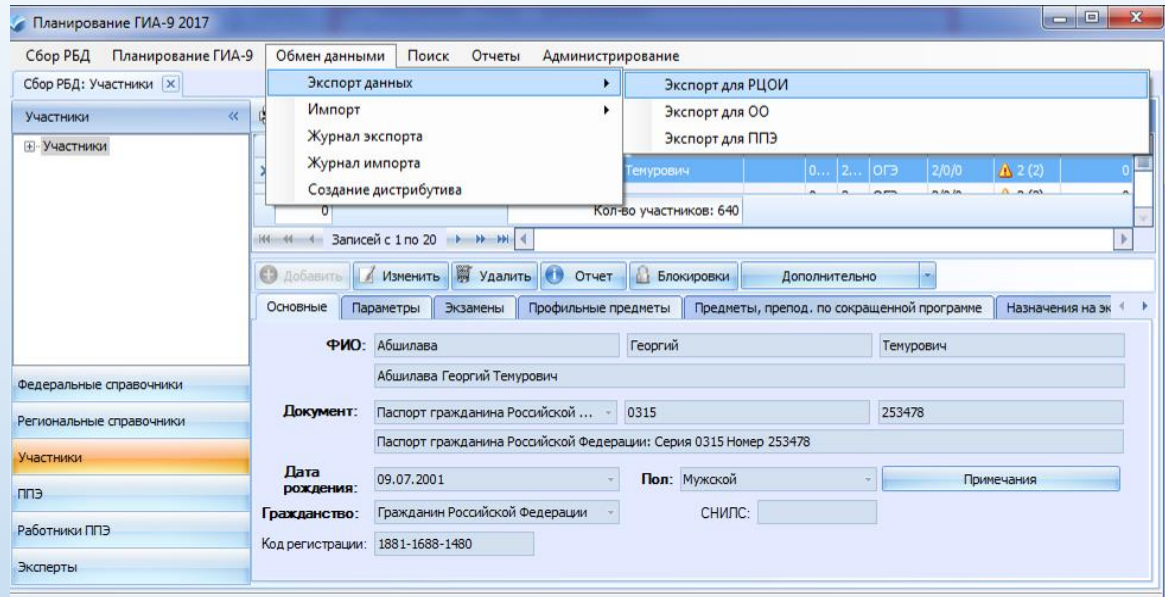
Планирование ГИА-9 2017

Сбор РБД Планирование ГИА-9 Обмен данными Поиск Отчеты Администрирование

Сбор РБД: Участники

Экспорт данных
Импорт
Журнал экспорта
Журнал импорта
Создание дистрибутива

Экспорт для РЦОИ
Экспорт для ОО
Экспорт для ППЭ

Участники

Участники

Темурович | 0... | 2... | ОГЭ | 2/0/0 | 2 (2) | 0

0 Кол-во участников: 640

Записей с 1 по 20

Добавить Изменить Удалить Отчет Блокировки Дополнительно

Основные Параметры Экзамены Профильные предметы Предметы, препод. по сокращенной программе Назначения на эк

ФИО: Абшилава Георгий Темурович
Абшилава Георгий Темурович

Документ: Паспорт гражданина Российской ... 0315 253478
Паспорт гражданина Российской Федерации: Серия 0315 Номер 253478

Дата рождения: 09.07.2001 Пол: Мужской Примечания

Гражданство: Гражданин Российской Федерации СНИЛС:

Код регистрации: 1881-1688-1480

Федеральные справочники
Региональные справочники
Участники
ППЭ
Работники ППЭ
Эксперты